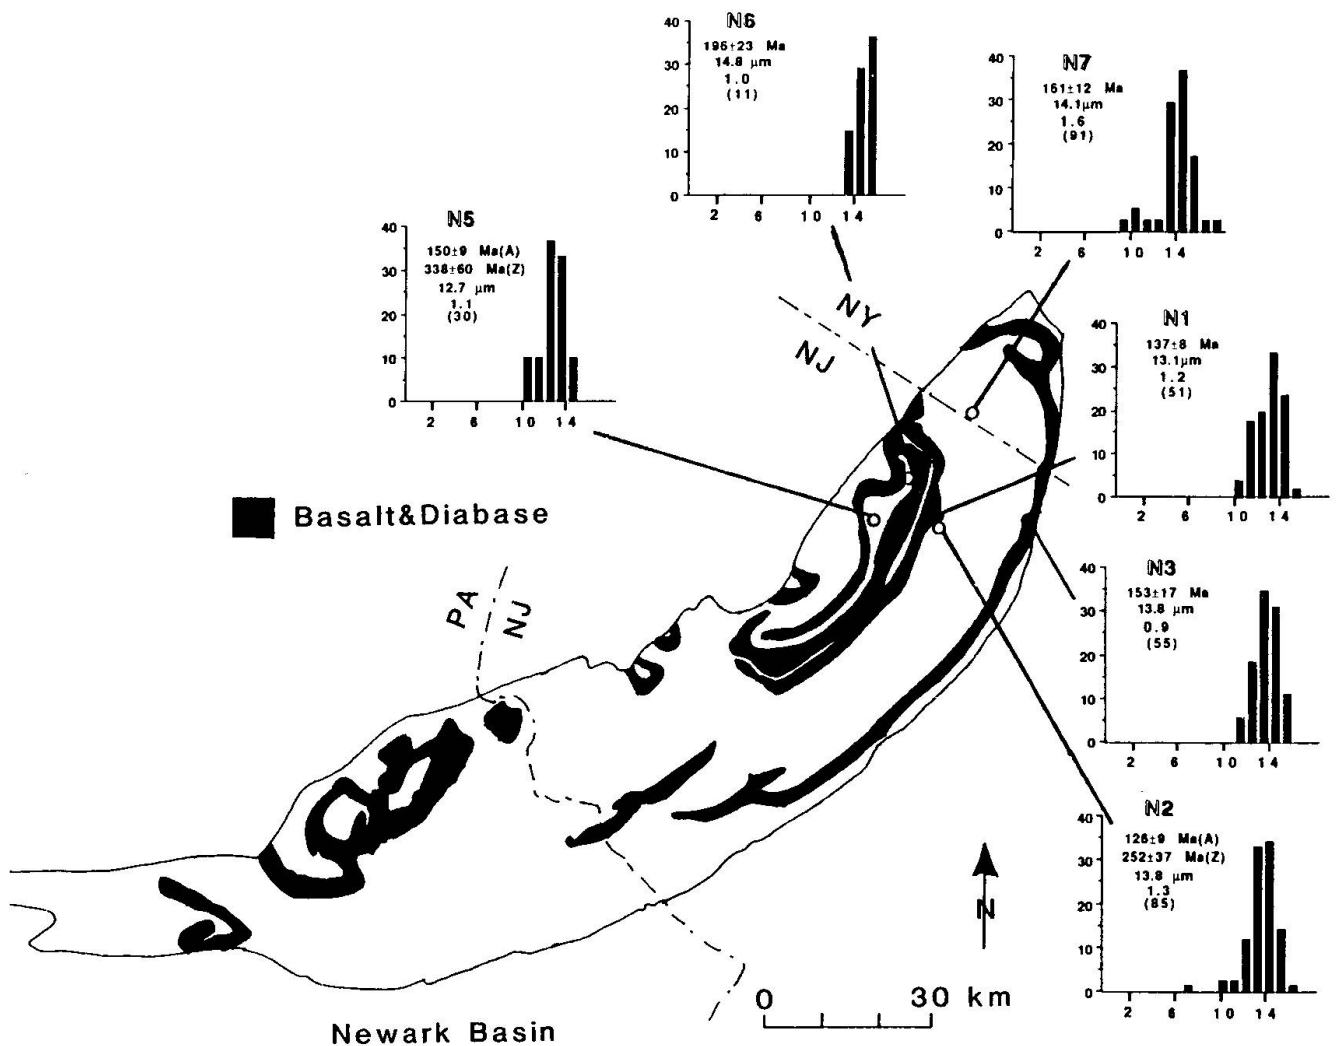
N6
196±23 Ma
14.8 μm
1.0
(11)
40
30
20
10
0
2 6 10 14

N7
151±12 Ma
14.1μm
1.6
(91)
40
30
20
10
0
2 6 10 14

N5
150±9 Ma(A)
338±60 Ma(Z)
12.7 μm
1.1
(30)
40
30
20
10
0
2 6 10 14

NY
NJ

N1
137±8 Ma
13.1μm
1.2
(51)
40
30
20
10
0
2 6 10 14

Basalt&Diabase

PA
NJ

N3
153±17 Ma
13.8 μm
0.9
(55)
40
30
20
10
0
2 6 10 14

N2
126±9 Ma(A)
252±37 Ma(Z)
13.8 μm
1.3
(85)
40
30
20
10
0
2 6 10 14

N

0 30 km

Newark Basin